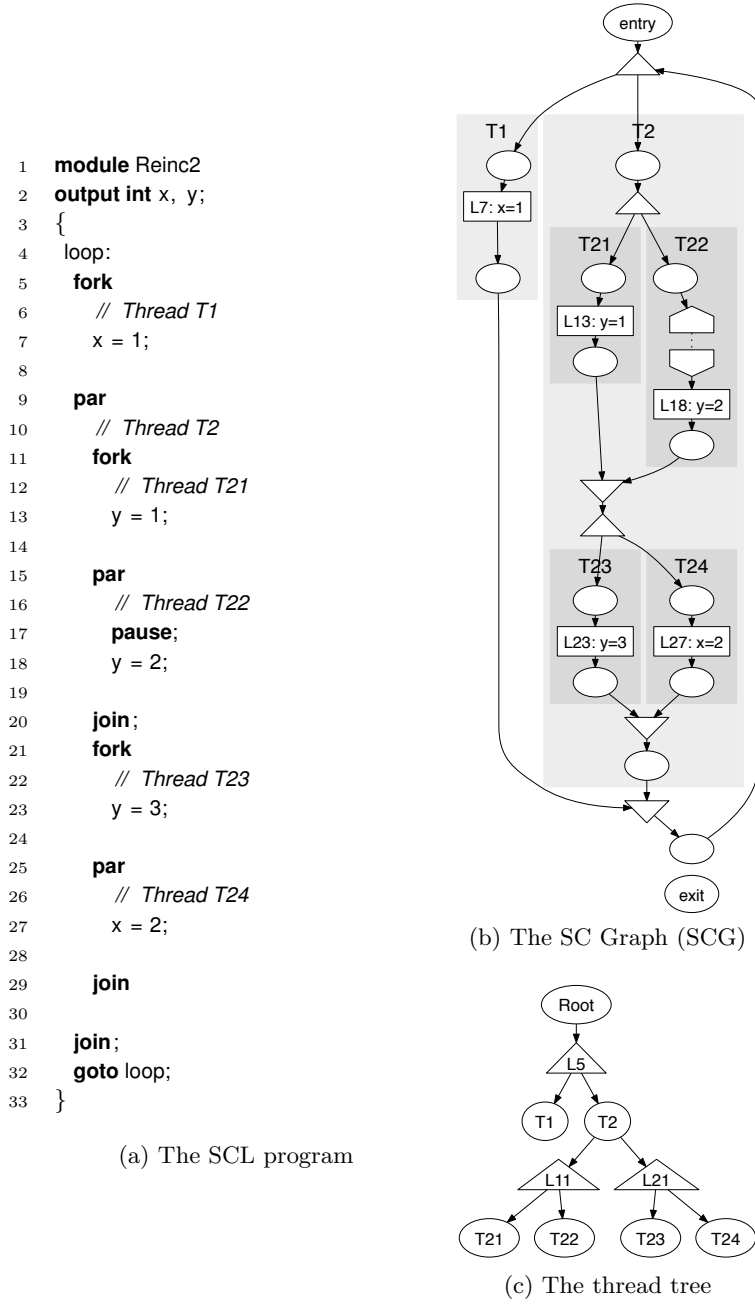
1 **module** Reinc2
2 **output int** x, y;
3 {
4 loop:
5 **fork**
6 // *Thread T1*
7 x = 1;
8
9 **par**
10 // *Thread T2*
11 **fork**
12 // *Thread T21*
13 y = 1;
14
15 **par**
16 // *Thread T22*
17 **pause**;
18 y = 2;
19
20 **join**;
21 **fork**
22 // *Thread T23*
23 y = 3;
24
25 **par**
26 // *Thread T24*
27 x = 2;
28
29 **join**
30
31 **join**;
32 **goto** loop;
33 }

(a) The SCL program

entry

T1

L7: x=1

T2

T21

T22

L13: y=1

L18: y=2

T23

T24

L23: y=3

L27: x=2

exit

(b) The SC Graph (SCG)

Root

L5

T1

T2

L11

L21

T21

T22

T23

T24

(c) The thread tree